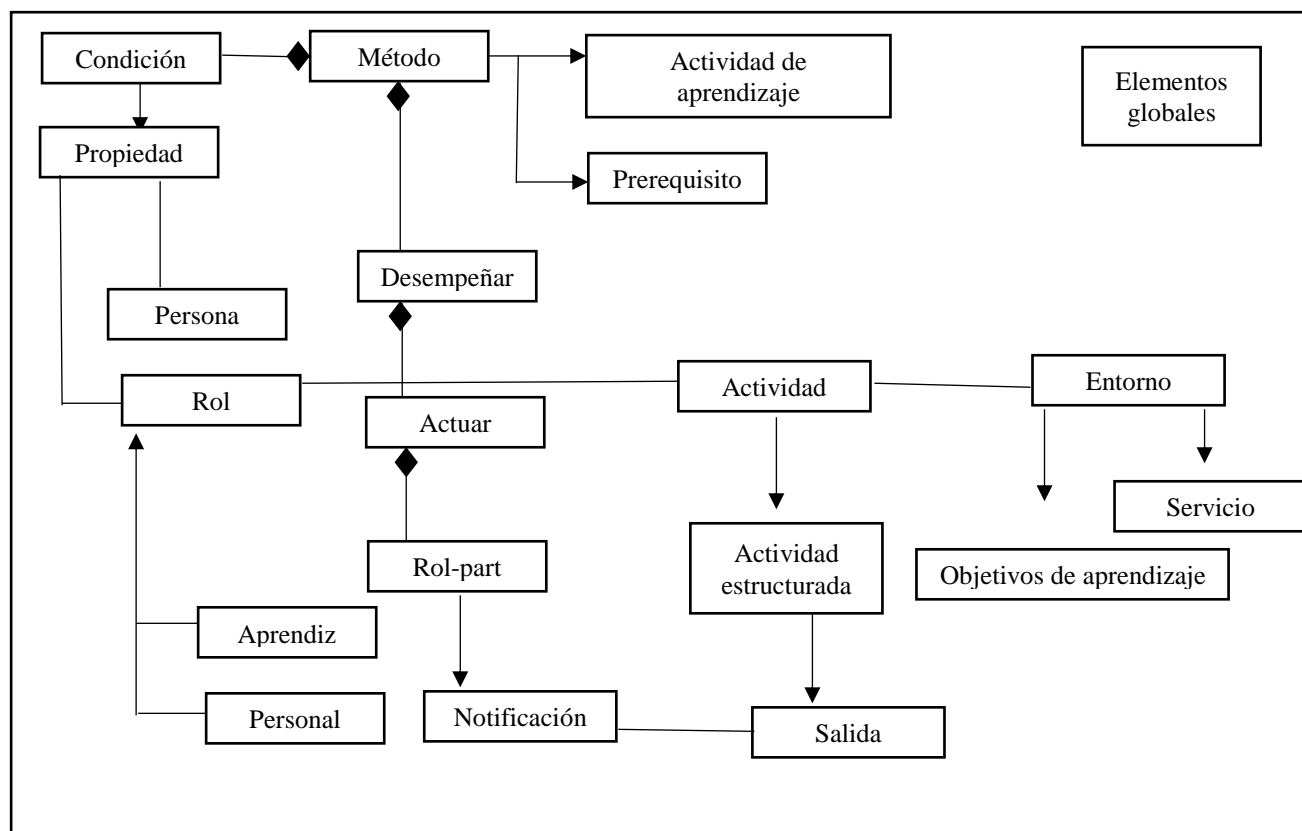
Condición

Método

Actividad de aprendizaje

Elementos globales

Propiedad

Prerequisito

Persona

Desempeñar

Rol

Actividad

Entorno

Actuar

Servicio

Rol-part

Actividad estructurada

Objetivos de aprendizaje

Aprendiz

Personal

Notificación

Salida